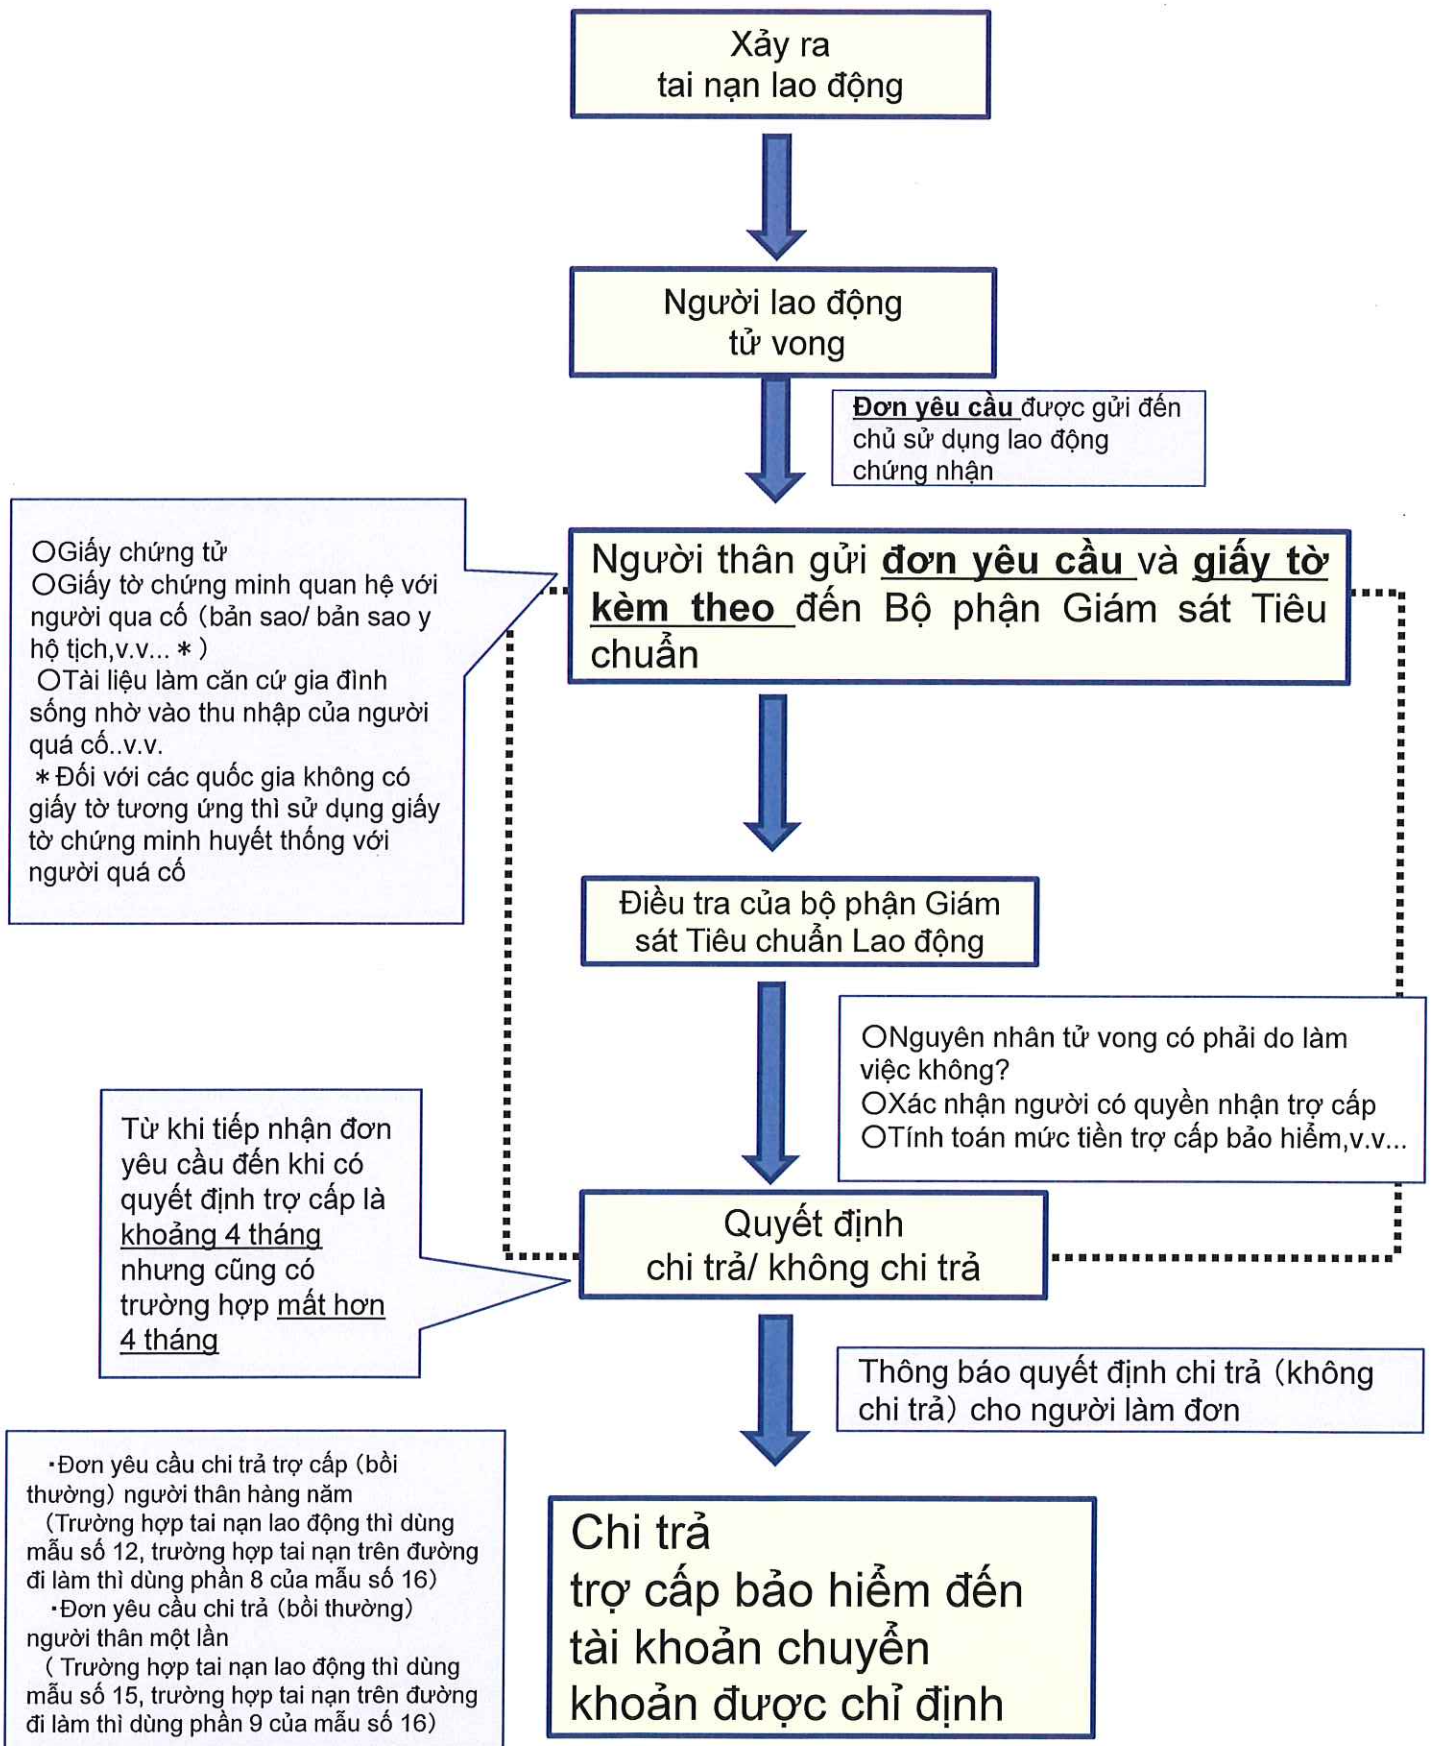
Xảy ra
tai nạn lao động

Người lao động
tử vong

Đơn yêu cầu được gửi đến chủ sử dụng lao động chứng nhận

OGiấy chứng tử
OGiấy tờ chứng minh quan hệ với người qua cố（bản sao/ bản sao y hộ tịch,v.v...＊）
OTài liệu làm căn cứ gia đình sống nhờ vào thu nhập của người quá cố..v.v.
＊Đối với các quốc gia không có giấy tờ tương ứng thì sử dụng giấy tờ chứng minh huyết thống với người quá cố

Người thân gửi đơn yêu cầu và giấy tờ kèm theo đến Bộ phận Giám sát Tiêu chuẩn

Điều tra của bộ phận Giám sát Tiêu chuẩn Lao động

ONguyên nhân tử vong có phải do làm việc không?
OXác nhận người có quyền nhận trợ cấp
OTính toán mức tiền trợ cấp bảo hiểm,v.v...

Từ khi tiếp nhận đơn yêu cầu đến khi có quyết định trợ cấp là khoảng 4 tháng nhưng cũng có trường hợp mất hơn 4 tháng

Quyết định
chi trả/ không chi trả

Thông báo quyết định chi trả（không chi trả）cho người làm đơn

・Đơn yêu cầu chi trả trợ cấp（bồi thường）người thân hàng năm
（Trường hợp tai nạn lao động thì dùng mẫu số 12, trường hợp tai nạn trên đường đi làm thì dùng phần 8 của mẫu số 16）
・Đơn yêu cầu chi trả（bồi thường）người thân một lần
（Trường hợp tai nạn lao động thì dùng mẫu số 15, trường hợp tai nạn trên đường đi làm thì dùng phần 9 của mẫu số 16）

Chi trả
trợ cấp bảo hiểm đến tài khoản chuyển khoản được chỉ định